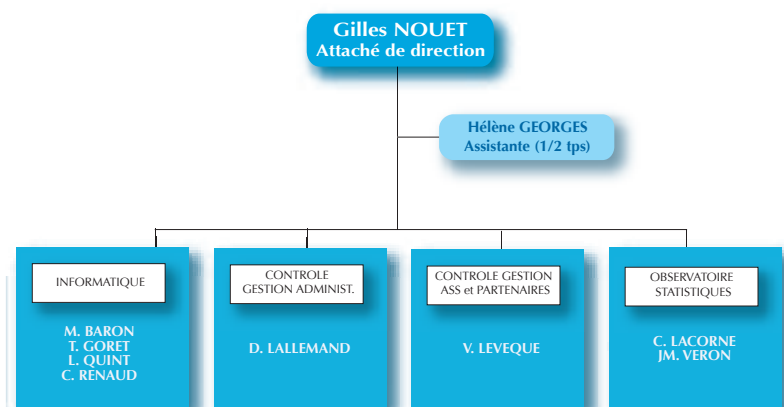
Gilles NOUET
Attaché de direction

Hélène GEORGES
Assistante (1/2 tps)

INFORMATIQUE

M. BARON
T. GORET
L. QUINT
C. RENAUD

CONTROLE
GESTION ADMINIST.

D. LALLEMAND

CONTROLE GESTION
ASS et PARTENAIRES

V. LEVEQUE

OBSERVATOIRE
STATISTIQUES

C. LACORNE
JM. VERON